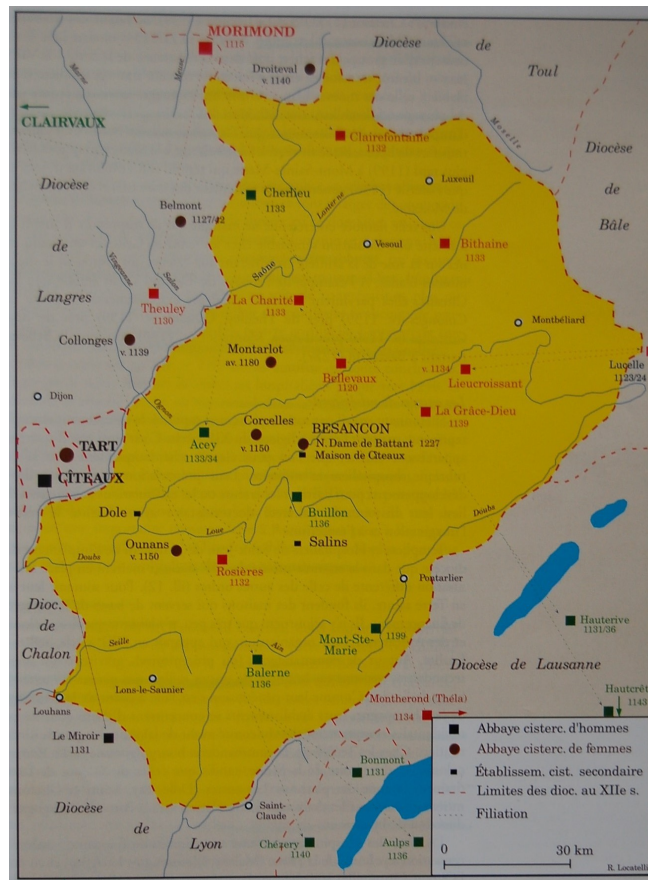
MORIMOND
1115
Diocèse de Toul
Droiteval
v. 1140
CLAIRVAUX
Clairefontaine
1132
Diocèse de Bâle
Marne
Meuse
Moselle
Luxeuil
Diocèse de Langres
Cherlieu
1133
Belmont
1127/42
Lanterne
Vesoul
Bithaine
1133
Vingeanne
Salon
Saône
Theuley
1130
La Charité
1133
Montbéliard
Collonges
v. 1139
Montarlot
av. 1180
Bellevaux
1120
v. 1134
Lieucroissant
Lucelle
1123/24
Dijon
Ognon
Corcelles
v. 1150
BESANCON
N. Dame de Battant 1227
Maison de Cîteaux
La Grâce-Dieu
1139
TART
Acey
1133/34
CÎTEAUX
Dole
Buillon
1136
Loue
Doubs
Ounans
v. 1150
Salins
Rosières
1132
Doubs
Pontarlier
Diocèse de Chalon
Hauterive
1131/36
Seille
Ain
Mont-Ste-Marie
1199
Balerne
1136
Diocèse de Lausanne
Lons-le-Saunier
Louhans
Montherond (Théla)
1134
Hautcrêt
1143
Le Miroir
1131
Abbaye cisterc. d'hommes
Abbaye cisterc. de femmes
Établissem. cist. secondaire
Limites des dioc. au XIIe s.
Filiation
Bonmont
1131
Diocèse de Lyon
Saint-Claude
Chézery
1140
Aulps
1136
0
30 km
R. Locatelli